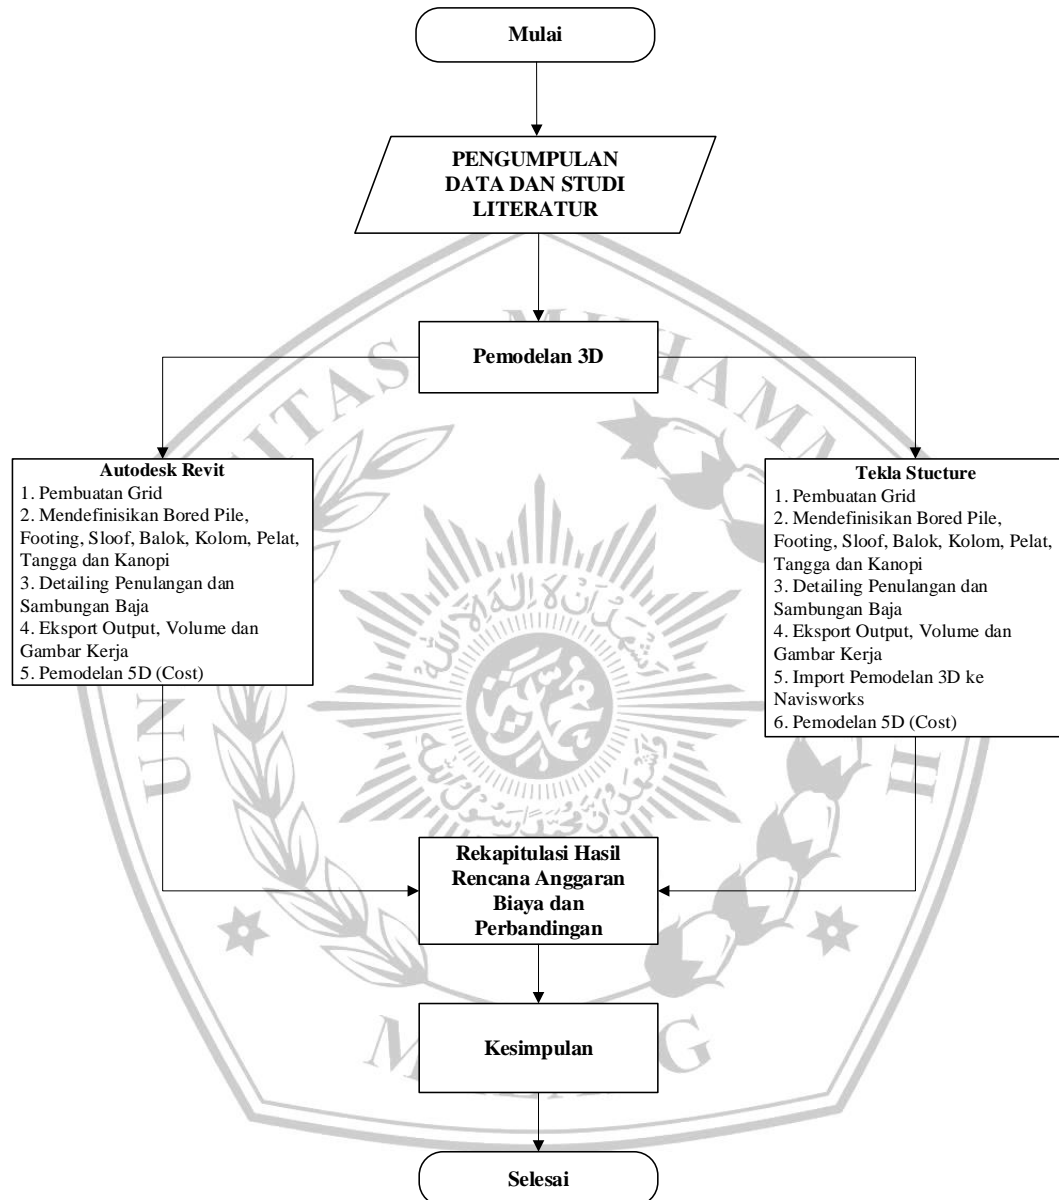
Mulai

PENGUMPULAN DATA DAN STUDI LITERATUR

Pemodelan 3D

Autodesk Revit
1. Pembuatan Grid
2. Mendefinisikan Bored Pile, Footing, Sloof, Balok, Kolom, Pelat, Tangga dan Kanopi
3. Detailing Penulangan dan Sambungan Baja
4. Eksport Output, Volume dan Gambar Kerja
5. Pemodelan 5D (Cost)

Tekla Stucture
1. Pembuatan Grid
2. Mendefinisikan Bored Pile, Footing, Sloof, Balok, Kolom, Pelat, Tangga dan Kanopi
3. Detailing Penulangan dan Sambungan Baja
4. Eksport Output, Volume dan Gambar Kerja
5. Import Pemodelan 3D ke Navisworks
6. Pemodelan 5D (Cost)

Rekapitulasi Hasil Rencana Anggaran Biaya dan Perbandingan

Kesimpulan

Selesai